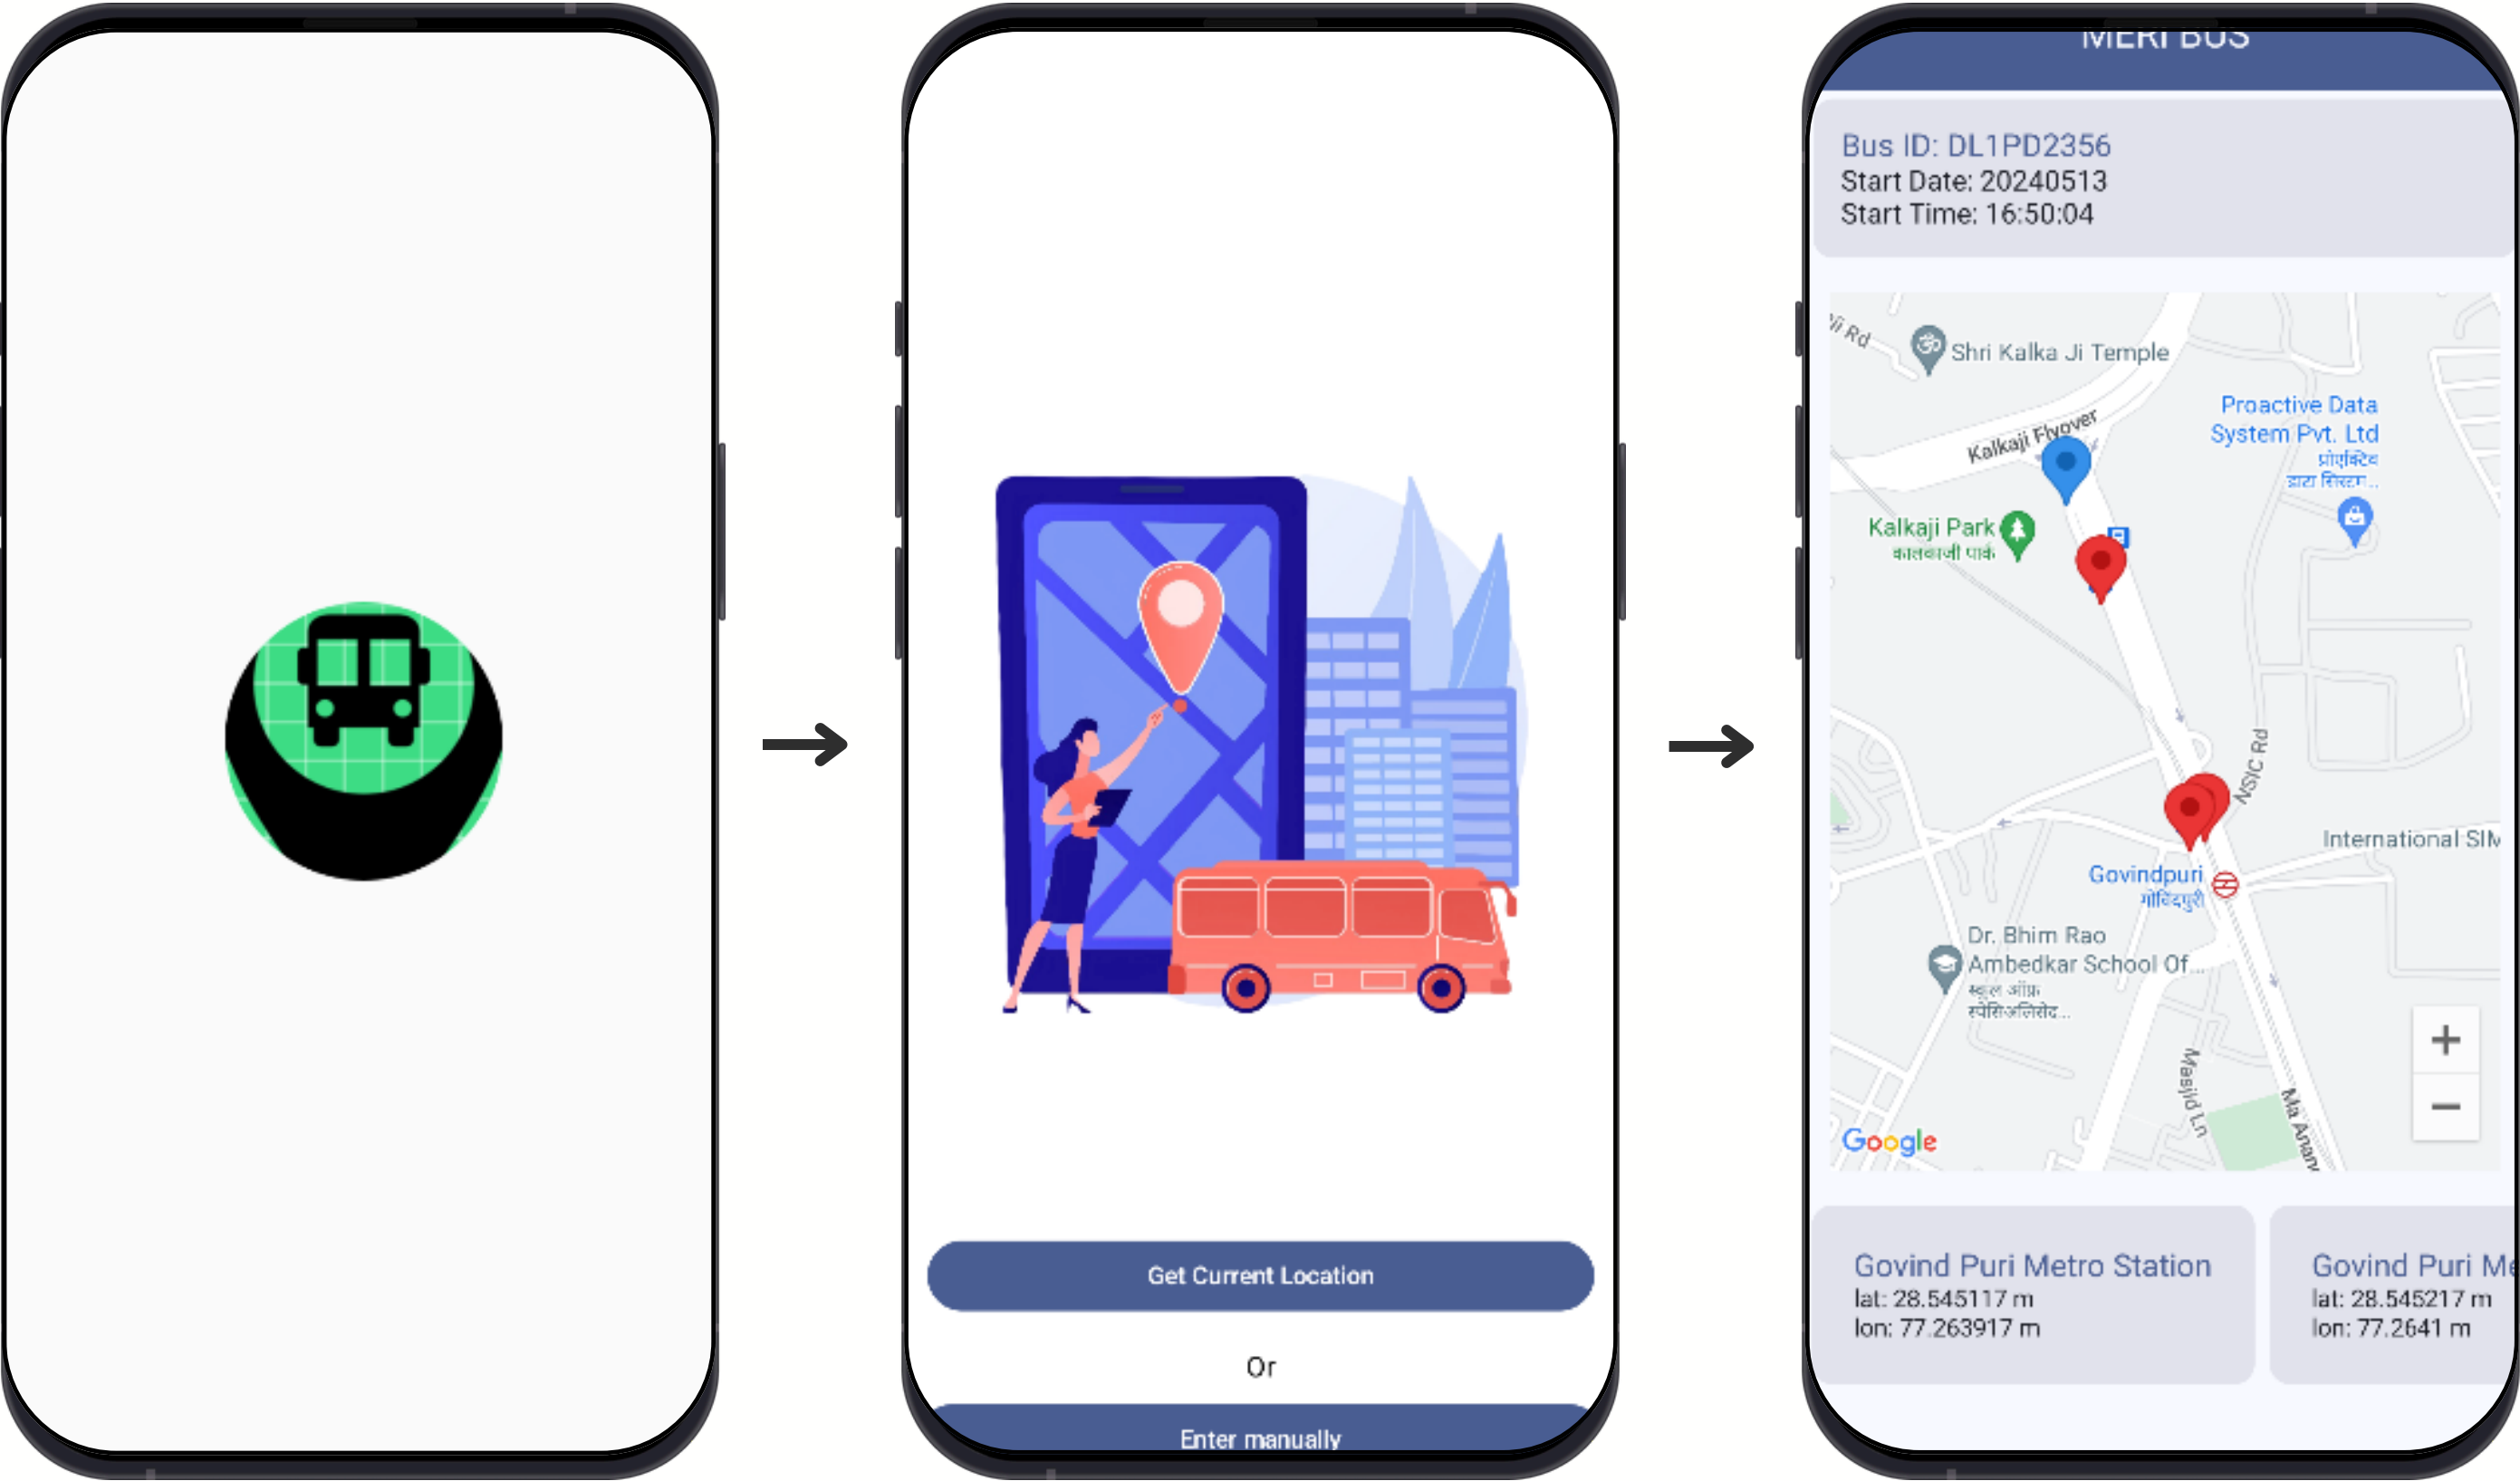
→

Get Current Location

Or

Enter manually

→

MERI BUS

Bus ID: DL1PD2356
Start Date: 20240513
Start Time: 16:50:04

Ji Rd
Shri Kalka Ji Temple
Kalkaji Flyover
Proactive Data System Pvt. Ltd
प्रोएक्टिव डाटा सिस्टम...
Kalkaji Park
कालकाजी पार्क
NSIC Rd
International SIM
Govindpuri
गोविंदपुरी
Dr. Bhim Rao Ambedkar School Of...
स्कूल ऑफ़ स्पेशलाइज्ड...
Masjid Ln
Ma Anand
Google
+
−

Govind Puri Metro Station
lat: 28.545117 m
lon: 77.263917 m

Govind Puri Me
lat: 28.545217 m
lon: 77.2641 m